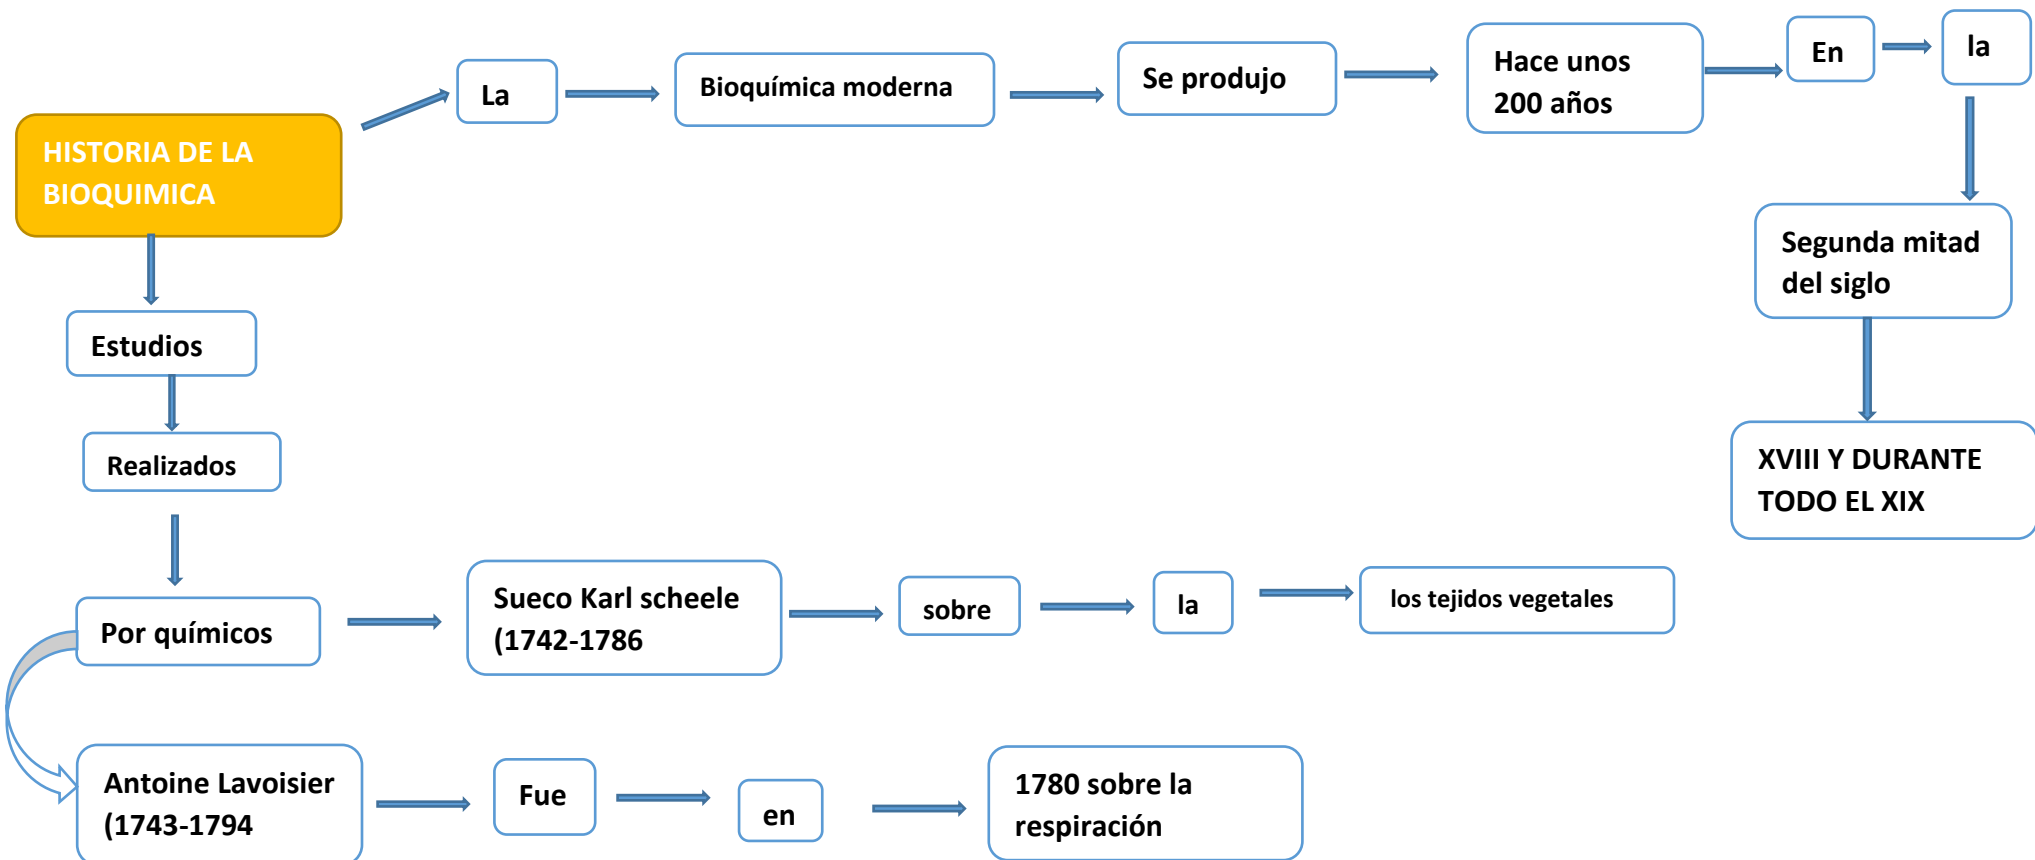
HISTORIA DE LA BIOQUIMICA

La

Bioquímica moderna

Se produjo

Hace unos 200 años

En

la

Segunda mitad del siglo

XVIII Y DURANTE TODO EL XIX

Estudios

Realizados

Por químicos

Sueco Karl scheele (1742-1786

sobre

la

los tejidos vegetales

Antoine Lavoisier (1743-1794

Fue

en

1780 sobre la respiración